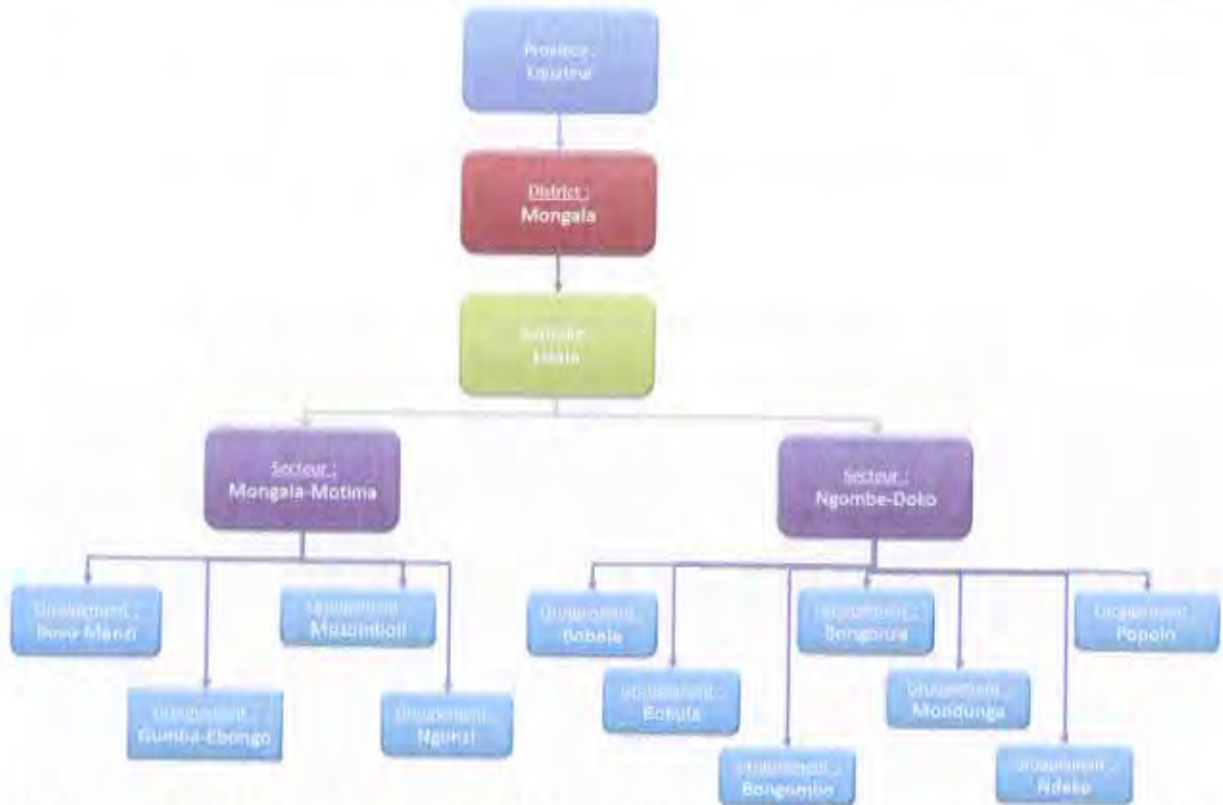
Province : Equateur

District : Mongala

Territoire : Lisala

Secteur : Mongala-Motima

Secteur : Ngombe-Doko

Groupement : Boso Manzi

Groupement : Gumba-Ebongo

Groupement : Mosambili

Groupement : Ngunzi

Groupement : Bobale

Groupement : Bosula

Groupement : Bongombo

Groupement : Bongonza

Groupement : Mondunga

Groupement : Ndeke

Groupement : Popolo